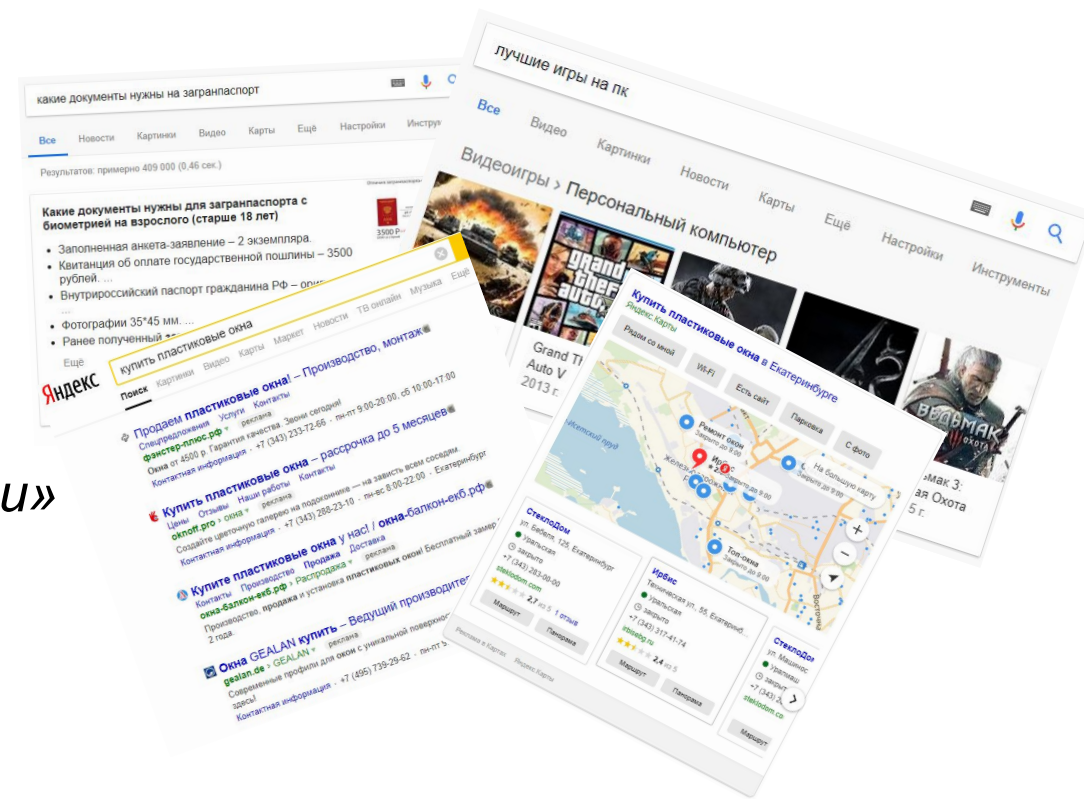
какие документы нужны на загранпаспорт

Все Новости Картинки Видео Карты Ещё Настройки Инстру

Результатов: примерно 409 000 (0,46 сек.)

Какие документы нужны для загранпаспорта с биометрией на взрослого (старше 18 лет)

• Заполненная анкета-заявление – 2 экземпляра.
• Квитанция об оплате государственной пошлины – 3500 рублей. ...
• Внутрироссийский паспорт гражданина РФ – ори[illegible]
• Фотографии 35*45 мм. ...
• Ранее полученный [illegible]

Ещё

Яндекс

3500 Р

лучшие игры на пк

Все Видео Картинки Новости Карты Ещё Настройки Инструменты

Видеоигры > Персональный компьютер

Grand Theft Auto V 2013 г.

Ведьмак 3: Дикая Охота 2015 г.

купить пластиковые окна

Поиск Картинки Видео Карты Маркет Новости ТВ онлайн Музыка Ещё

Продаем пластиковые окна! – Производство, монтаж
Спецпредложения Услуги Контакты
фэнстер-плюс.рф реклама
Окна от 4500 р. Гарантия качества. Звони сегодня!
Контактная информация · +7 (343) 233-72-66 · пн-пт 9:00-20:00, сб 10:00-17:00

Купить пластиковые окна – рассрочка до 5 месяцев
Цены Отзывы Наши работы Контакты
oknoff.pro › окна реклама
Создайте цветочную галерею на подоконнике — на зависть всем соседям.
Контактная информация · +7 (343) 288-23-10 · пн-вс 8:00-22:00 · Екатеринбург

Купите пластиковые окна у нас! / окна-балкон-екб.рф
Контакты Производство Продажа Распродажа Доставка
окна-балкон-екб.рф реклама
Производство, продажа и установка пластиковых окон! Бесплатный замер
2 года.

Окна GEALAN купить – Ведущий производител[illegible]
gealan.de › GEALAN реклама
Современные профили для окон с уникальной поверхно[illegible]
здесь!
Контактная информация · +7 (495) 739-29-62 · пн-пт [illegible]

Купить пластиковые окна в Екатеринбурге
Яндекс Карты

Рядом со мной Wi-Fi Есть сайт Парковка С фото

Ремонт окон
Ирбис
Топ-окна
На большую карту

СтеклоДом
ул. Бебеля, 125, Екатеринбург
Уральская
закрыто
+7 (343) 283-00-00
steklodom.com
2,7 из 5 1 отзыв
Маршрут Панорама

Ирбис
Техническая ул., 55, Екатерин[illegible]
Уральская
закрыто
+7 (343) 317-41-74
irbisekb.ru
2,4 из 5
Маршрут Панорама

СтеклоДом
ул. Машинос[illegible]
+7 (343)
steklodom.com
Маршрут

Реклама в Картах Яндекс.Карты

и»